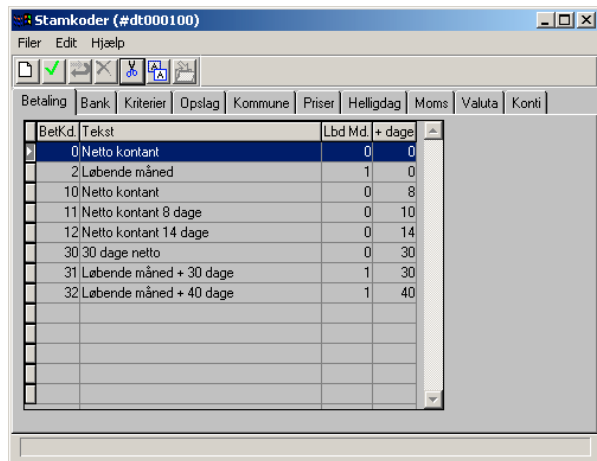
Stamkoder (#dt000100)

Filer Edit Hjælp

Betaling | Bank | Kriterier | Opslag | Kommune | Priser | Helligdag | Moms | Valuta | Konti

| BetKd. | Tekst | Lbd Md. | + dage |
|---|---|---|---|
| 0 | Netto kontant | 0 | 0 |
| 2 | Løbende måned | 1 | 0 |
| 10 | Netto kontant | 0 | 8 |
| 11 | Netto kontant 8 dage | 0 | 10 |
| 12 | Netto kontant 14 dage | 0 | 14 |
| 30 | 30 dage netto | 0 | 30 |
| 31 | Løbende måned + 30 dage | 1 | 30 |
| 32 | Løbende måned + 40 dage | 1 | 40 |